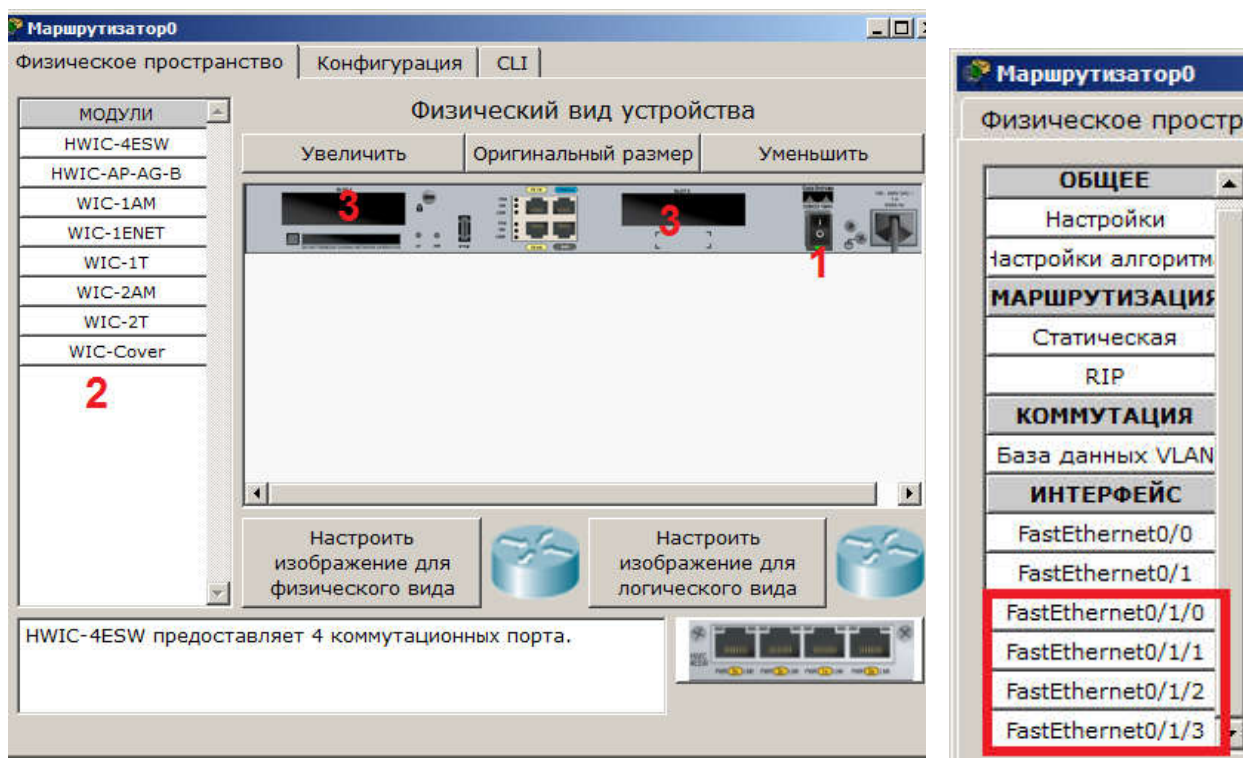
Маршрутизатор0

Физическое пространство | Конфигурация | CLI

МОДУЛИ
HWIC-4ESW
HWIC-AP-AG-B
WIC-1AM
WIC-1ENET
WIC-1T
WIC-2AM
WIC-2T
WIC-Cover

2

Физический вид устройства

Увеличить | Оригинальный размер | Уменьшить

3 3 1

Настроить изображение для физического вида

Настроить изображение для логического вида

HWIC-4ESW предоставляет 4 коммутационных порта.

Маршрутизатор0

Физическое простр

ОБЩЕЕ
Настройки
lастройки алгоритм
МАРШРУТИЗАЦИЯ
Статическая
RIP
КОММУТАЦИЯ
База данных VLAN
ИНТЕРФЕЙС
FastEthernet0/0
FastEthernet0/1
FastEthernet0/1/0
FastEthernet0/1/1
FastEthernet0/1/2
FastEthernet0/1/3